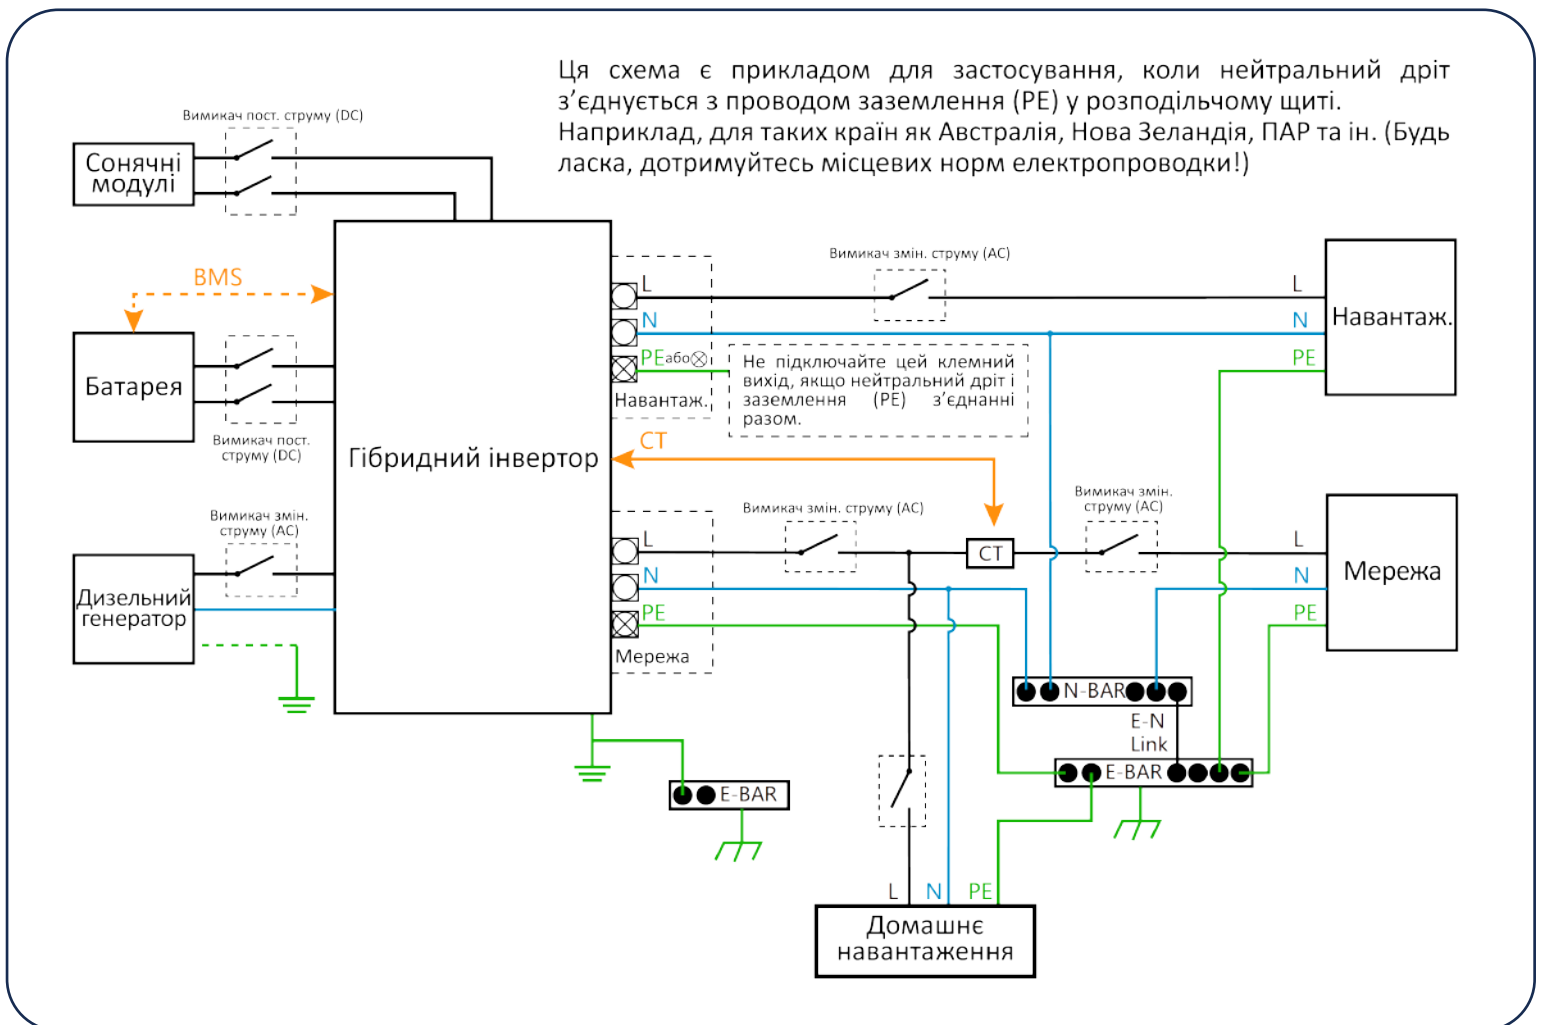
Ця схема є прикладом для застосування, коли нейтральний дріт з'єднується з проводом заземлення (PE) у розподільчому щиті. Наприклад, для таких країн як Австралія, Нова Зеландія, ПАР та ін. (Будь ласка, дотримуйтесь місцевих норм електропроводки!)

Вимикач пост. струму (DC)
Сонячні модулі
BMS
Батарея
Вимикач пост. струму (DC)
Гібридний інвертор
Вимикач змін. струму (AC)
Дизельний генератор
L
N
PE або ⊗
Навантаж.
Вимикач змін. струму (AC)
L
N
PE
Навантаж.
Не підключайте цей клемний вихід, якщо нейтральний дріт і заземлення (PE) з'єднанні разом.
CT
L
N
PE
Мережа
Вимикач змін. струму (AC)
CT
Вимикач змін. струму (AC)
L
N
PE
Мережа
N-BAR
E-N Link
E-BAR
E-BAR
L
N
PE
Домашнє навантаження